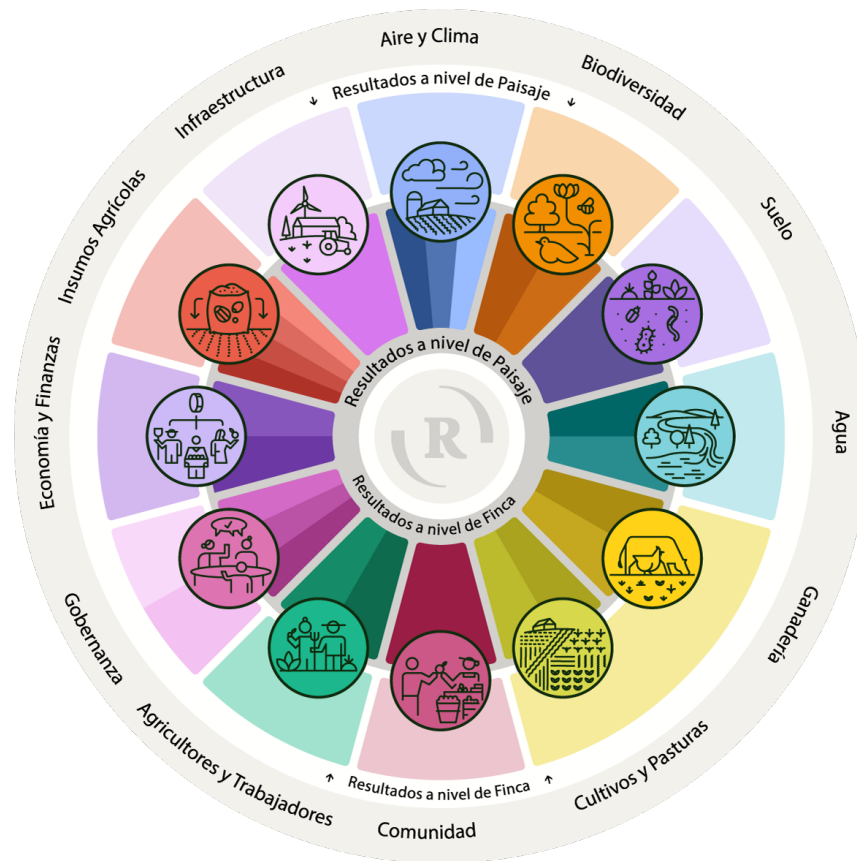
Aire y Clima
Resultados a nivel de Paisaje
Biodiversidad
Suelo
Agua
Ganadería
Cultivos y Pasturas
Resultados a nivel de Finca
Comunidad
Agricultores y Trabajadores
Gobernanza
Economía y Finanzas
Insumos Agrícolas
Infraestructura
Resultados a nivel de Paisaje
Resultados a nivel de Finca
R